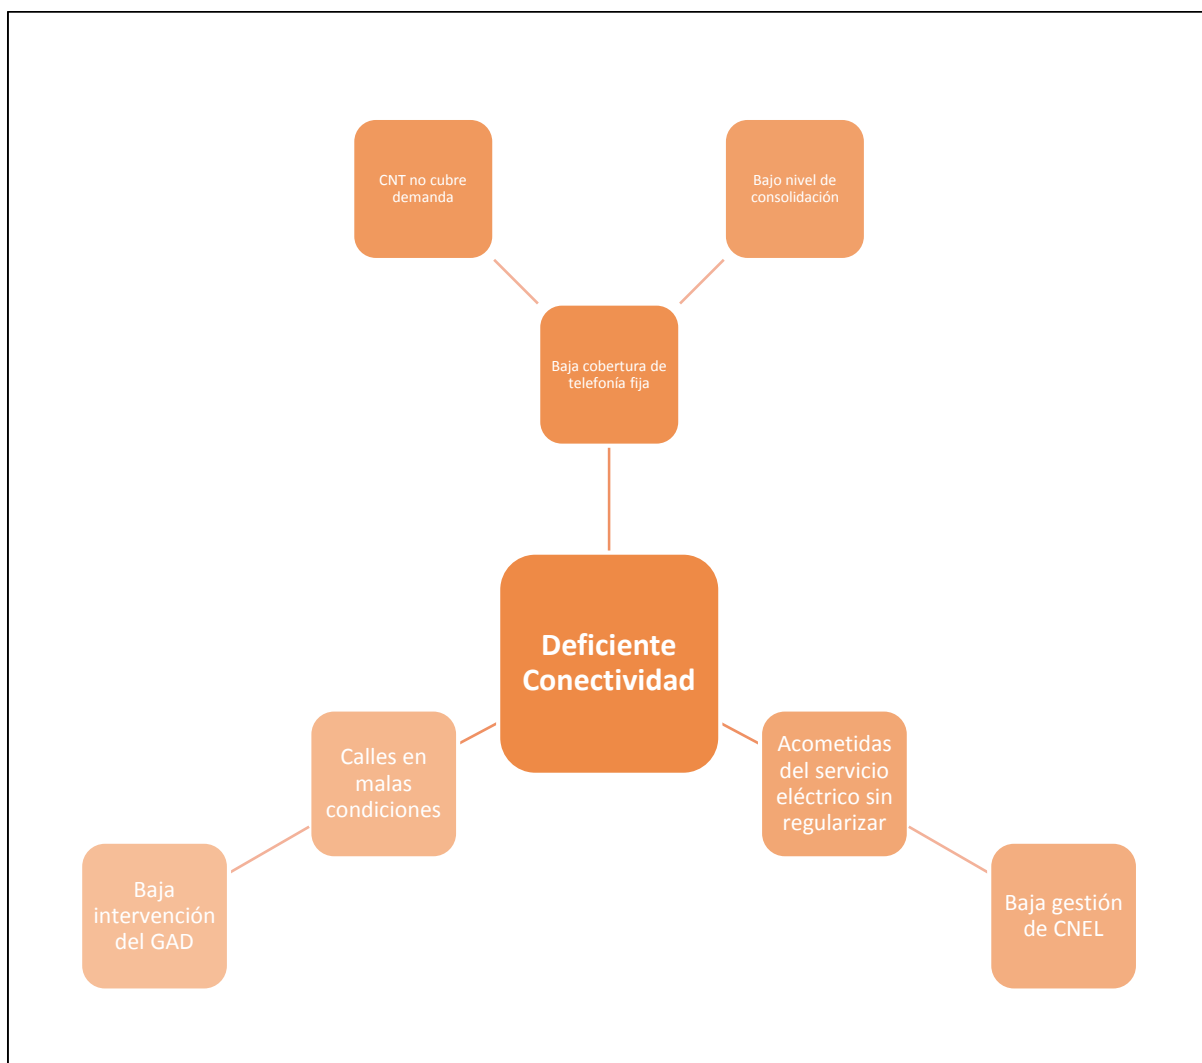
CNT no cubre demanda

Bajo nivel de consolidación

Baja cobertura de telefonía fija

Deficiente Conectividad

Calles en malas condiciones

Acometidas del servicio eléctrico sin regularizar

Baja intervención del GAD

Baja gestión de CNEL